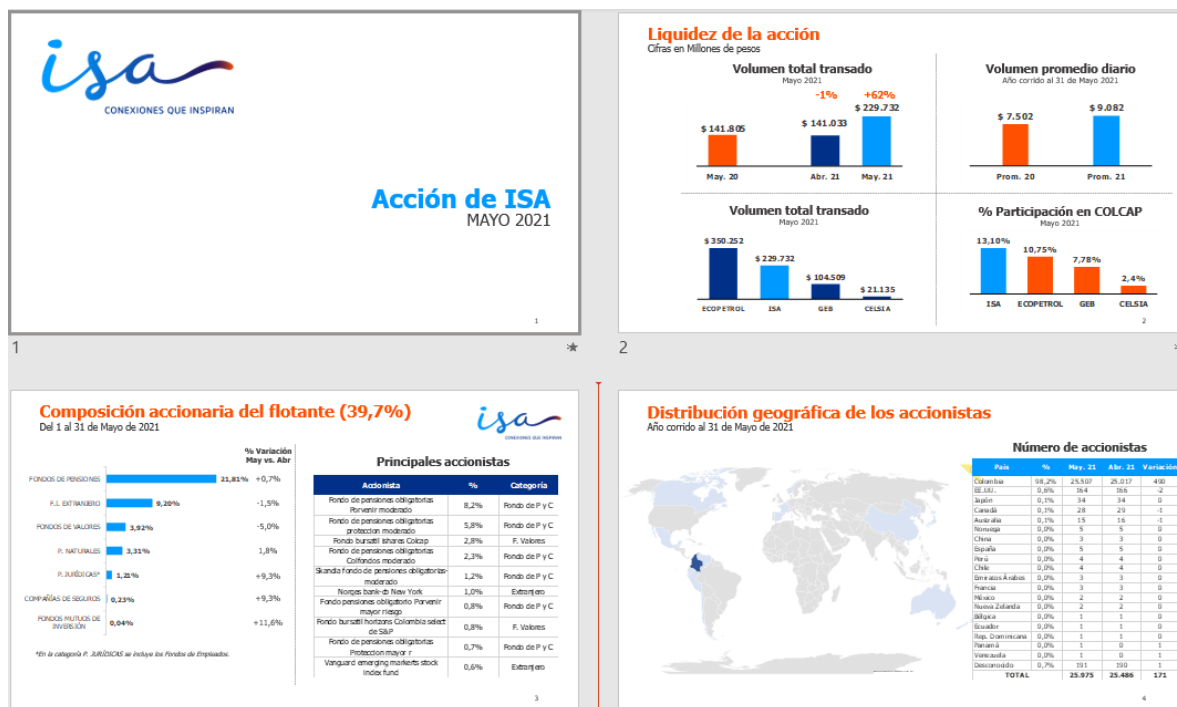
isa
CONEXIONES QUE INSPIRAN

Acción de ISA
MAYO 2021

1

1

Liquidez de la acción
Cifras en Millones de pesos

Volumen total transado
Mayo 2021

-1%
+62%
$ 141.805
$ 141.033
$ 229.732
May. 20
Abr. 21
May. 21

Volumen promedio diario
Año corrido al 31 de Mayo de 2021

$ 7.502
$ 9.082
Prom. 20
Prom. 21

Volumen total transado
Mayo 2021

$ 350.252
$ 229.732
$ 104.509
$ 21.135
ECOPETROL
ISA
GEB
CELSIA

% Participación en COLCAP
Mayo 2021

13,10%
10,75%
7,78%
2,4%
ISA
ECOPETROL
GEB
CELSIA

2

2

Composición accionaria del flotante (39,7%)
Del 1 al 31 de Mayo de 2021

isa
CONEXIONES QUE INSPIRAN

% Variación May vs. Abr

FONDOS DE PENSIONES 21,81% +0,7%
F.I. EXTRANJERO 9,20% -1,5%
FONDOS DE VALORES 3,92% -5,0%
P. NATURALES 3,31% 1,8%
P. JURÍDICAS* 1,21% +9,3%
COMPAÑÍAS DE SEGUROS 0,23% +9,3%
FONDOS MUTUOS DE INVERSIÓN 0,04% +11,6%

*En la categoría P. JURÍDICAS se incluye los Fondos de Empleados.

Principales accionistas

| Accionista | % | Categoría |
|---|---|---|
| Fondo de pensiones obligatorias Porvenir moderado | 8,2% | Fondo de P y C |
| Fondo de pensiones obligatorias proteccion moderado | 5,8% | Fondo de P y C |
| Fondo bursatil ishares Colcap | 2,8% | F. Valores |
| Fondo de pensiones obligatorias Colfondos moderado | 2,3% | Fondo de P y C |
| Skandia fondo de pensiones obligatorias-moderado | 1,2% | Fondo de P y C |
| Norges bank-cb New York | 1,0% | Extranjero |
| Fondo pensiones obligatorio Porvenir mayor riesgo | 0,8% | Fondo de P y C |
| Fondo bursatil horizons Colombia select de S&P | 0,8% | F. Valores |
| Fondo de pensiones obligatorias Proteccion mayor r | 0,7% | Fondo de P y C |
| Vanguard emerging markets stock index fund | 0,6% | Extranjero |

3

Distribución geográfica de los accionistas
Año corrido al 31 de Mayo de 2021

Número de accionistas

| País | % | May. 21 | Abr. 21 | Variación |
|---|---|---|---|---|
| Colombia | 98,2% | 25.507 | 25.017 | 490 |
| EE.UU. | 0,6% | 164 | 166 | -2 |
| Japón | 0,1% | 34 | 34 | 0 |
| Canadá | 0,1% | 28 | 29 | -1 |
| Australia | 0,1% | 15 | 16 | -1 |
| Noruega | 0,0% | 5 | 5 | 0 |
| China | 0,0% | 3 | 3 | 0 |
| España | 0,0% | 5 | 5 | 0 |
| Perú | 0,0% | 4 | 4 | 0 |
| Chile | 0,0% | 4 | 4 | 0 |
| Emiratos Árabes | 0,0% | 3 | 3 | 0 |
| Francia | 0,0% | 3 | 3 | 0 |
| México | 0,0% | 2 | 2 | 0 |
| Nueva Zelanda | 0,0% | 2 | 2 | 0 |
| Bélgica | 0,0% | 1 | 1 | 0 |
| Ecuador | 0,0% | 1 | 1 | 0 |
| Rep. Dominicana | 0,0% | 1 | 1 | 0 |
| Panamá | 0,0% | 1 | 0 | 1 |
| Venezuela | 0,0% | 1 | 0 | 1 |
| Desconocido | 0,7% | 191 | 190 | 1 |
| TOTAL | | 25.975 | 25.486 | 171 |

4